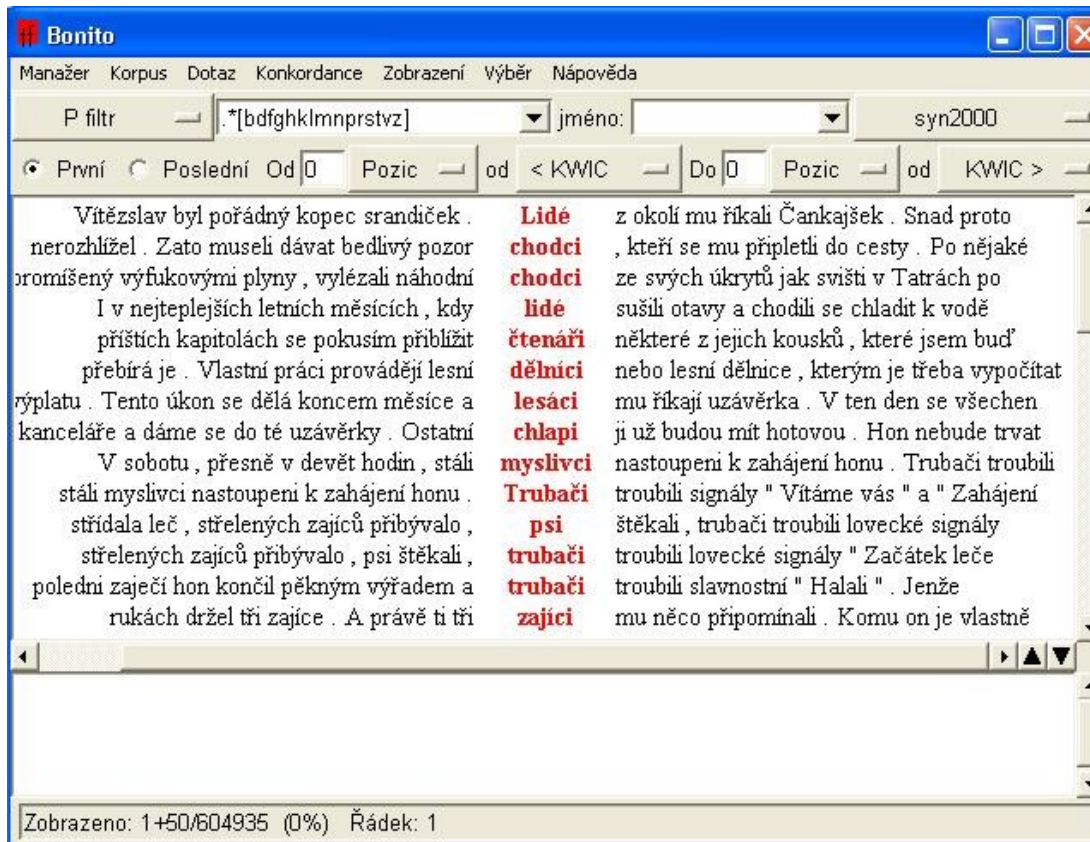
Bonito

Manažer Korpus Dotaz Konkordance Zobrazení Výběr Nápověda

P filtr .*[bdfghklmnprstvz] jméno: syn2000

První Poslední Od 0 Pozic od < KWIC Do 0 Pozic od KWIC >

| | | |
|---|---|---|
| Vítězslav byl pořádný kopec srandiček . | **Lidé** | z okolí mu říkali Čankajšek . Snad proto |
| nerozhlížel . Zato museli dávat bedlivý pozor | **chodci** | , kteří se mu připletli do cesty . Po nějaké |
| promíšený výfukovými plyny , vylézali náhodní | **chodci** | ze svých úkrytů jak svišti v Tatrách po |
| I v nejteplejších letních měsících , kdy | **lidé** | sušili otavy a chodili se chladit k vodě |
| příštích kapitolách se pokusím přiblížit | **čtenáři** | některé z jejich kousků , které jsem buď |
| přebírá je . Vlastní práci provádějí lesní | **dělníci** | nebo lesní dělnice , kterým je třeba vypočítat |
| výplatu . Tento úkon se dělá koncem měsíce a | **lesáci** | mu říkají uzávěrka . V ten den se všechen |
| kanceláře a dáme se do té uzávěrky . Ostatní | **chlapi** | ji už budou mít hotovou . Hon nebude trvat |
| V sobotu , přesně v devět hodin , stáli | **myslivci** | nastoupeni k zahájení honu . Trubači troubili |
| stáli myslivci nastoupeni k zahájení honu . | **Trubači** | troubili signály " Vítáme vás " a " Zahájení |
| střídala leč , střelených zajíců přibývalo , | **psi** | štěkali , trubači troubili lovecké signály |
| střelených zajíců přibývalo , psi štěkali , | **trubači** | troubili lovecké signály " Začátek leče |
| polední zaječí hon končil pěkným výřadem a | **trubači** | troubili slavnostní " Halali " . Jenže |
| rukách držel tři zajíce . A právě ti tři | **zajíci** | mu něco připomínali . Komu on je vlastně |

Zobrazeno: 1+50/604935 (0%) Řádek: 1